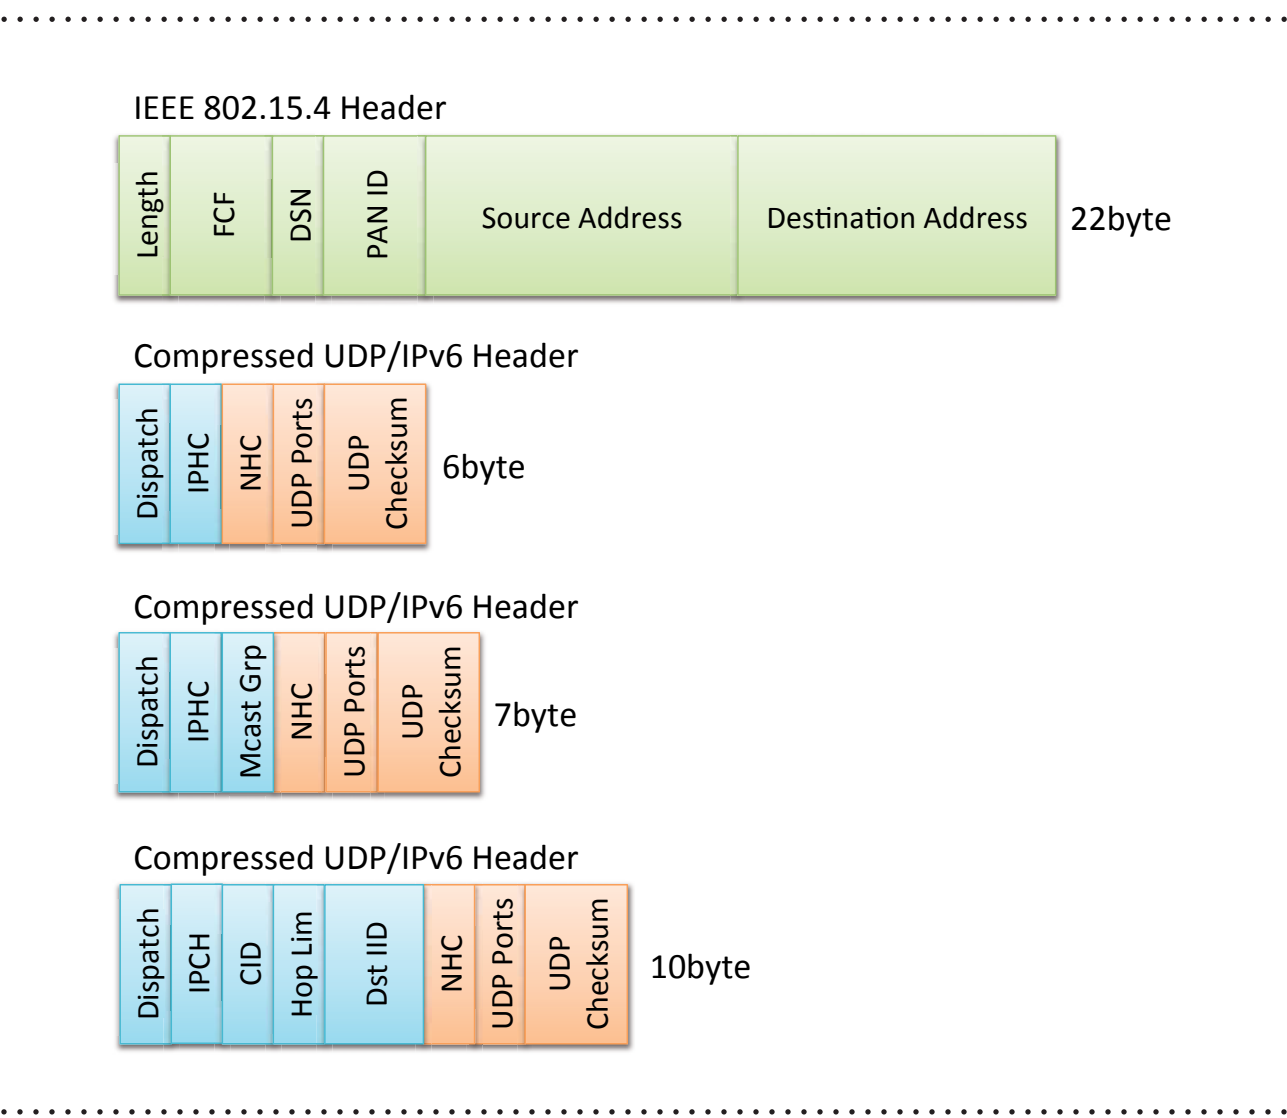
IEEE 802.15.4 Header

| Length | FCF | DSN | PAN ID | Source Address | Destination Address |
|---|---|---|---|---|---|

22byte

Compressed UDP/IPv6 Header

| Dispatch | IPHC | NHC | UDP Ports | UDP Checksum |
|---|---|---|---|---|

6byte

Compressed UDP/IPv6 Header

| Dispatch | IPHC | Mcast Grp | NHC | UDP Ports | UDP Checksum |
|---|---|---|---|---|---|

7byte

Compressed UDP/IPv6 Header

| Dispatch | IPCH | CID | Hop Lim | Dst IID | NHC | UDP Ports | UDP Checksum |
|---|---|---|---|---|---|---|---|

10byte